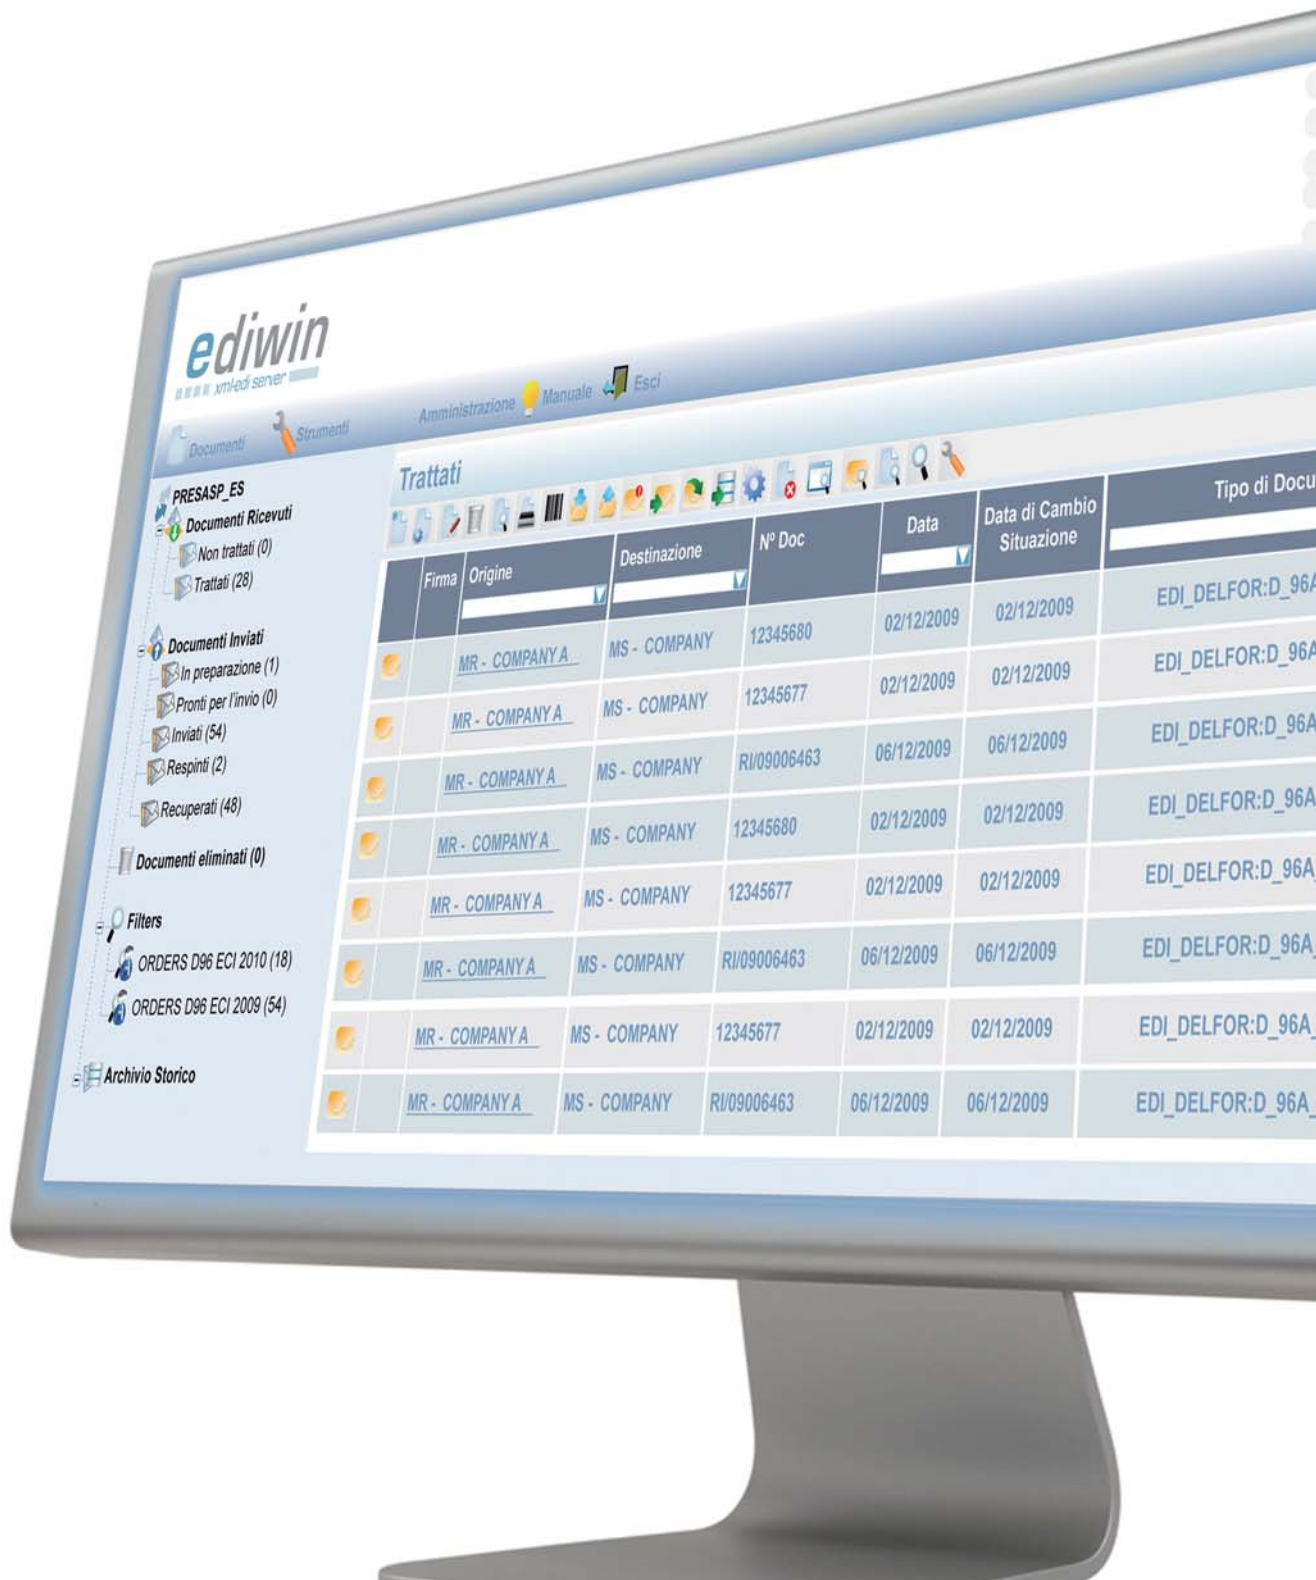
ediwin
xml-edi server

Documenti Strumenti Amministrazione Manuale Esci

PRESASP_ES
Documenti Ricevuti
Non trattati (0)
Trattati (28)
Documenti Inviati
In preparazione (1)
Pronti per l'invio (0)
Inviati (54)
Respinti (2)
Recuperati (48)
Documenti eliminati (0)
Filters
ORDERS D96 ECI 2010 (18)
ORDERS D96 ECI 2009 (54)
Archivio Storico

Trattati

| Firma | Origine | Destinazione | Nº Doc | Data | Data di Cambio Situazione | Tipo di Docu |
|---|---|---|---|---|---|---|
| | MR - COMPANY A | MS - COMPANY | 12345680 | 02/12/2009 | 02/12/2009 | EDI_DELFOR:D_96A |
| | MR - COMPANY A | MS - COMPANY | 12345677 | 02/12/2009 | 02/12/2009 | EDI_DELFOR:D_96A |
| | MR - COMPANY A | MS - COMPANY | RI/09006463 | 06/12/2009 | 06/12/2009 | EDI_DELFOR:D_96A |
| | MR - COMPANY A | MS - COMPANY | 12345680 | 02/12/2009 | 02/12/2009 | EDI_DELFOR:D_96A |
| | MR - COMPANY A | MS - COMPANY | 12345677 | 02/12/2009 | 02/12/2009 | EDI_DELFOR:D_96A |
| | MR - COMPANY A | MS - COMPANY | RI/09006463 | 06/12/2009 | 06/12/2009 | EDI_DELFOR:D_96A |
| | MR - COMPANY A | MS - COMPANY | 12345677 | 02/12/2009 | 02/12/2009 | EDI_DELFOR:D_96A |
| | MR - COMPANY A | MS - COMPANY | RI/09006463 | 06/12/2009 | 06/12/2009 | EDI_DELFOR:D_96A |